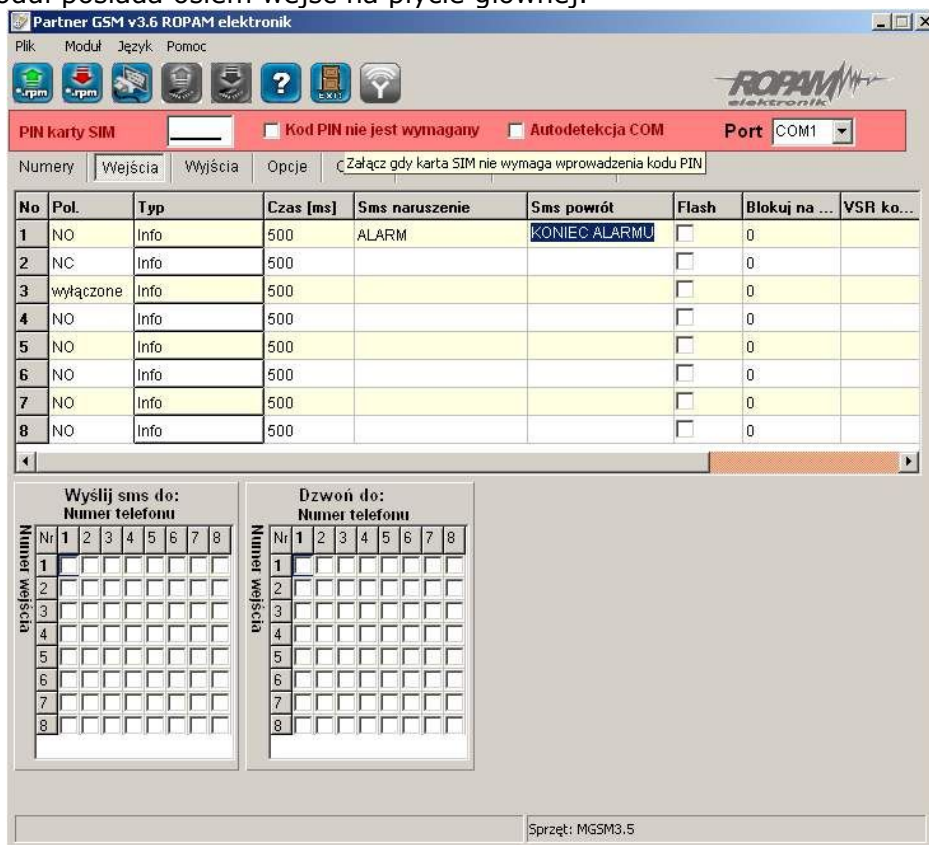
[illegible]dul posiada osiem wejść na płycie głównej.

Partner GSM v3.6 ROPAM elektronik

Plik Moduł Język Pomoc

.rpm .rpm EXIT

ROPAM elektronik

PIN karty SIM Kod PIN nie jest wymagany Autodetekcja COM Port COM1

Numery Wejścia Wyjścia Opcje C Załącz gdy karta SIM nie wymaga wprowadzenia kodu PIN

| No | Pol. | Typ | Czas [ms] | Sms naruszenie | Sms powrót | Flash | Blokuj na ... | VSR ko... |
|---|---|---|---|---|---|---|---|---|
| 1 | NO | Info | 500 | ALARM | KONIEC ALARMU | | 0 | |
| 2 | NC | Info | 500 | | | | 0 | |
| 3 | wyłączone | Info | 500 | | | | 0 | |
| 4 | NO | Info | 500 | | | | 0 | |
| 5 | NO | Info | 500 | | | | 0 | |
| 6 | NO | Info | 500 | | | | 0 | |
| 7 | NO | Info | 500 | | | | 0 | |
| 8 | NO | Info | 500 | | | | 0 | |

Wyślij sms do:
Numer telefonu
Numer wejścia
Nr 1 2 3 4 5 6 7 8
1
2
3
4
5
6
7
8

Dzwoń do:
Numer telefonu
Numer wejścia
Nr 1 2 3 4 5 6 7 8
1
2
3
4
5
6
7
8

Sprzęt: MGSM3.5